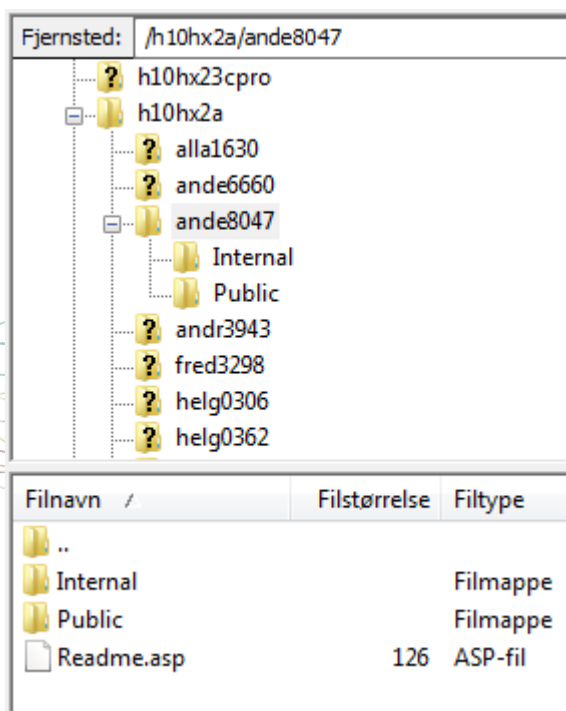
Fjernsted: /h10hx2a/ande8047

h10hx23cpro
h10hx2a
alla1630
ande6660
ande8047
Internal
Public
andr3943
fred3298
helg0306
helg0362

| Filnavn | Filstørrelse | Filtype |
|---|---|---|
| .. | | |
| Internal | | Filmappe |
| Public | | Filmappe |
| Readme.asp | 126 | ASP-fil |